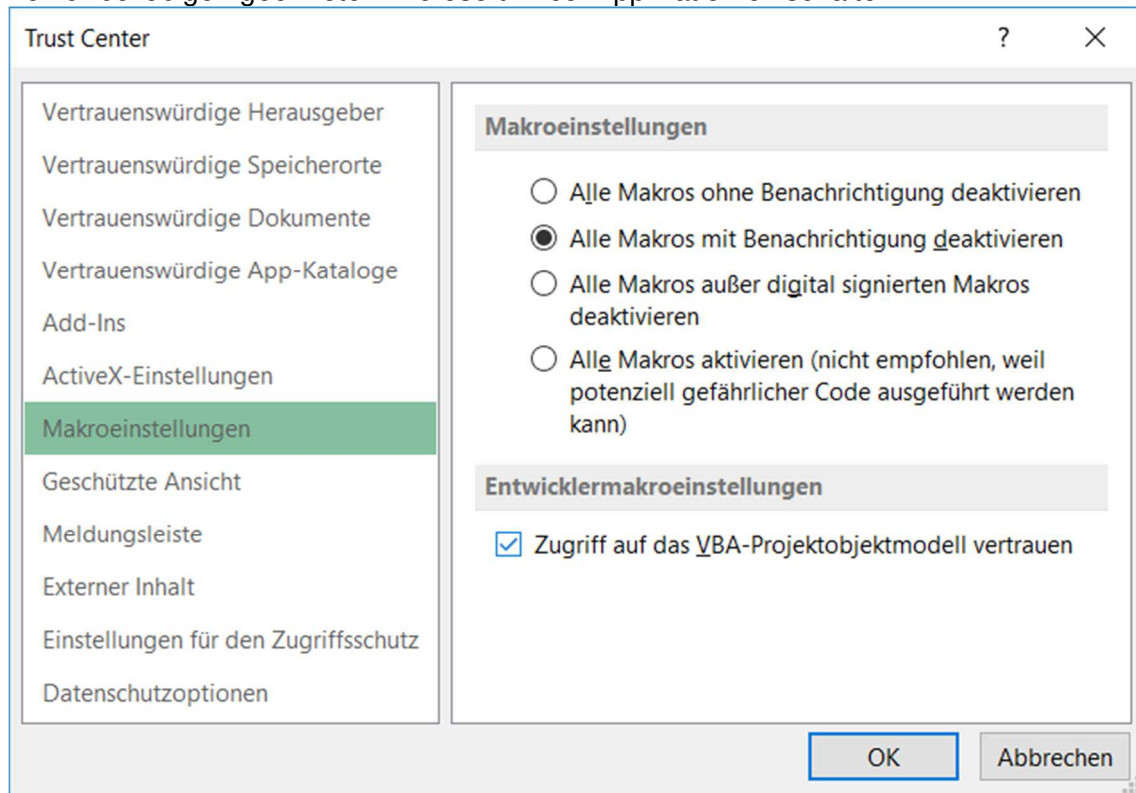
Trust Center

?

×

Vertrauenswürdige Herausgeber

Vertrauenswürdige Speicherorte

Vertrauenswürdige Dokumente

Vertrauenswürdige App-Kataloge

Add-Ins

ActiveX-Einstellungen

Makroeinstellungen

Geschützte Ansicht

Meldungsleiste

Externer Inhalt

Einstellungen für den Zugriffsschutz

Datenschutzoptionen

Makroeinstellungen

Alle Makros ohne Benachrichtigung deaktivieren

Alle Makros mit Benachrichtigung deaktivieren

Alle Makros außer digital signierten Makros deaktivieren

Alle Makros aktivieren (nicht empfohlen, weil potenziell gefährlicher Code ausgeführt werden kann)

Entwicklermakroeinstellungen

Zugriff auf das VBA-Projektobjektmodell vertrauen

OK

Abbrechen